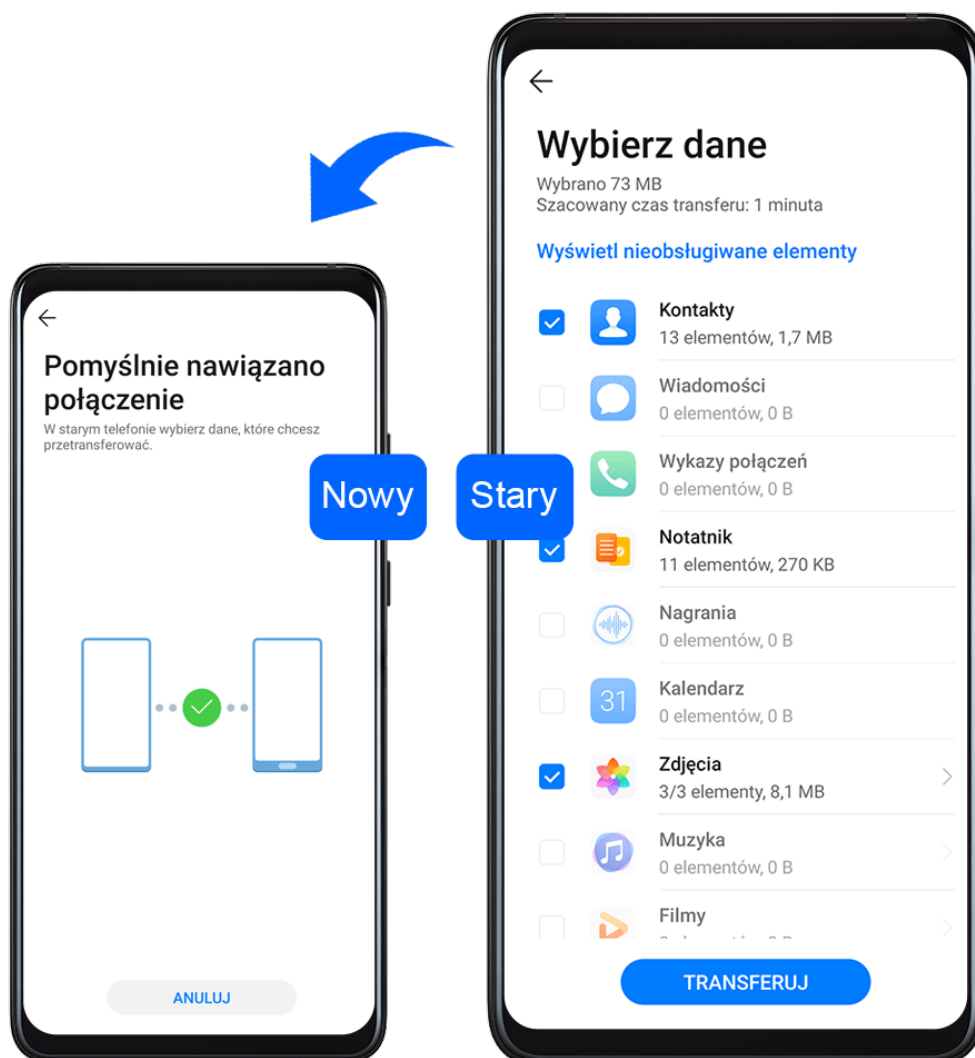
Pomyślnie nawiązano połączenie
W starym telefonie wybierz dane, które chcesz przetransferować.

Nowy

ANULUJ

Stary

Wybierz dane
Wybrano 73 MB
Szacowany czas transferu: 1 minuta

Wyświetl nieobsługiwane elementy

Kontakty
13 elementów, 1,7 MB

Wiadomości
0 elementów, 0 B

Wykazy połączeń
0 elementów, 0 B

Notatnik
11 elementów, 270 KB

Nagrania
0 elementów, 0 B

31
Kalendarz
0 elementów, 0 B

Zdjęcia
3/3 elementy, 8,1 MB

Muzyka
0 elementów, 0 B

Filmy
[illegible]

TRANSFERUJ